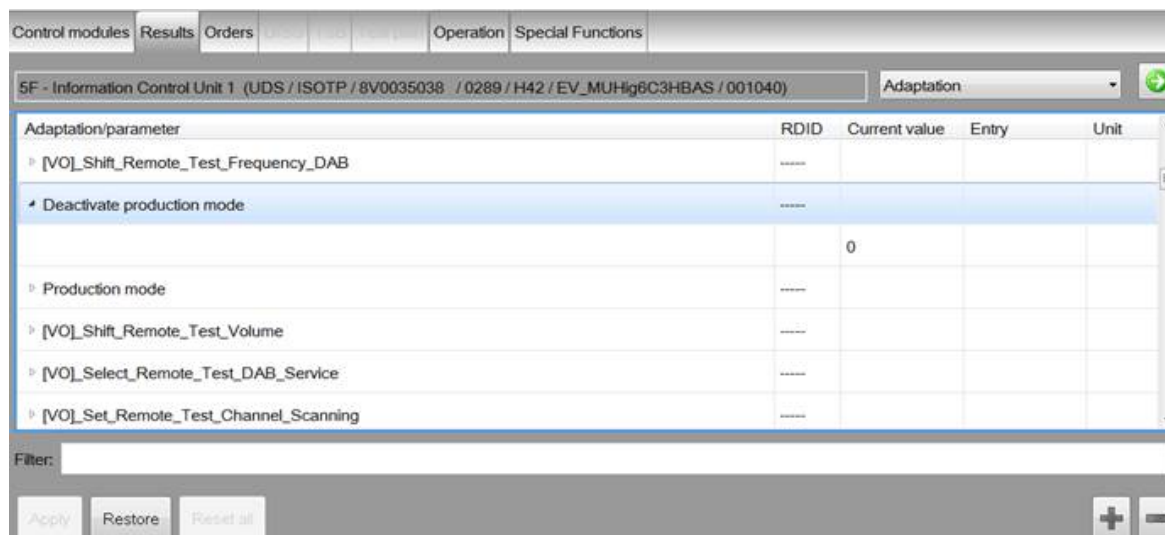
Control modules | Results | Orders | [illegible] | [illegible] | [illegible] | Operation | Special Functions

5F - Information Control Unit 1 (UDS / ISOTP / 8V0035038 / 0289 / H42 / EV_MUHig6C3HBAS / 001040)

Adaptation

| Adaptation/parameter | RDID | Current value | Entry | Unit |
|---|---|---|---|---|
| [VO]_Shift_Remote_Test_Frequency_DAB | ----- | | | |
| Deactivate production mode | ----- | | | |
| | | 0 | | |
| Production mode | ----- | | | |
| [VO]_Shift_Remote_Test_Volume | ----- | | | |
| [VO]_Select_Remote_Test_DAB_Service | ----- | | | |
| [VO]_Set_Remote_Test_Channel_Scanning | ----- | | | |

Filter:

Apply | Restore | Reset all